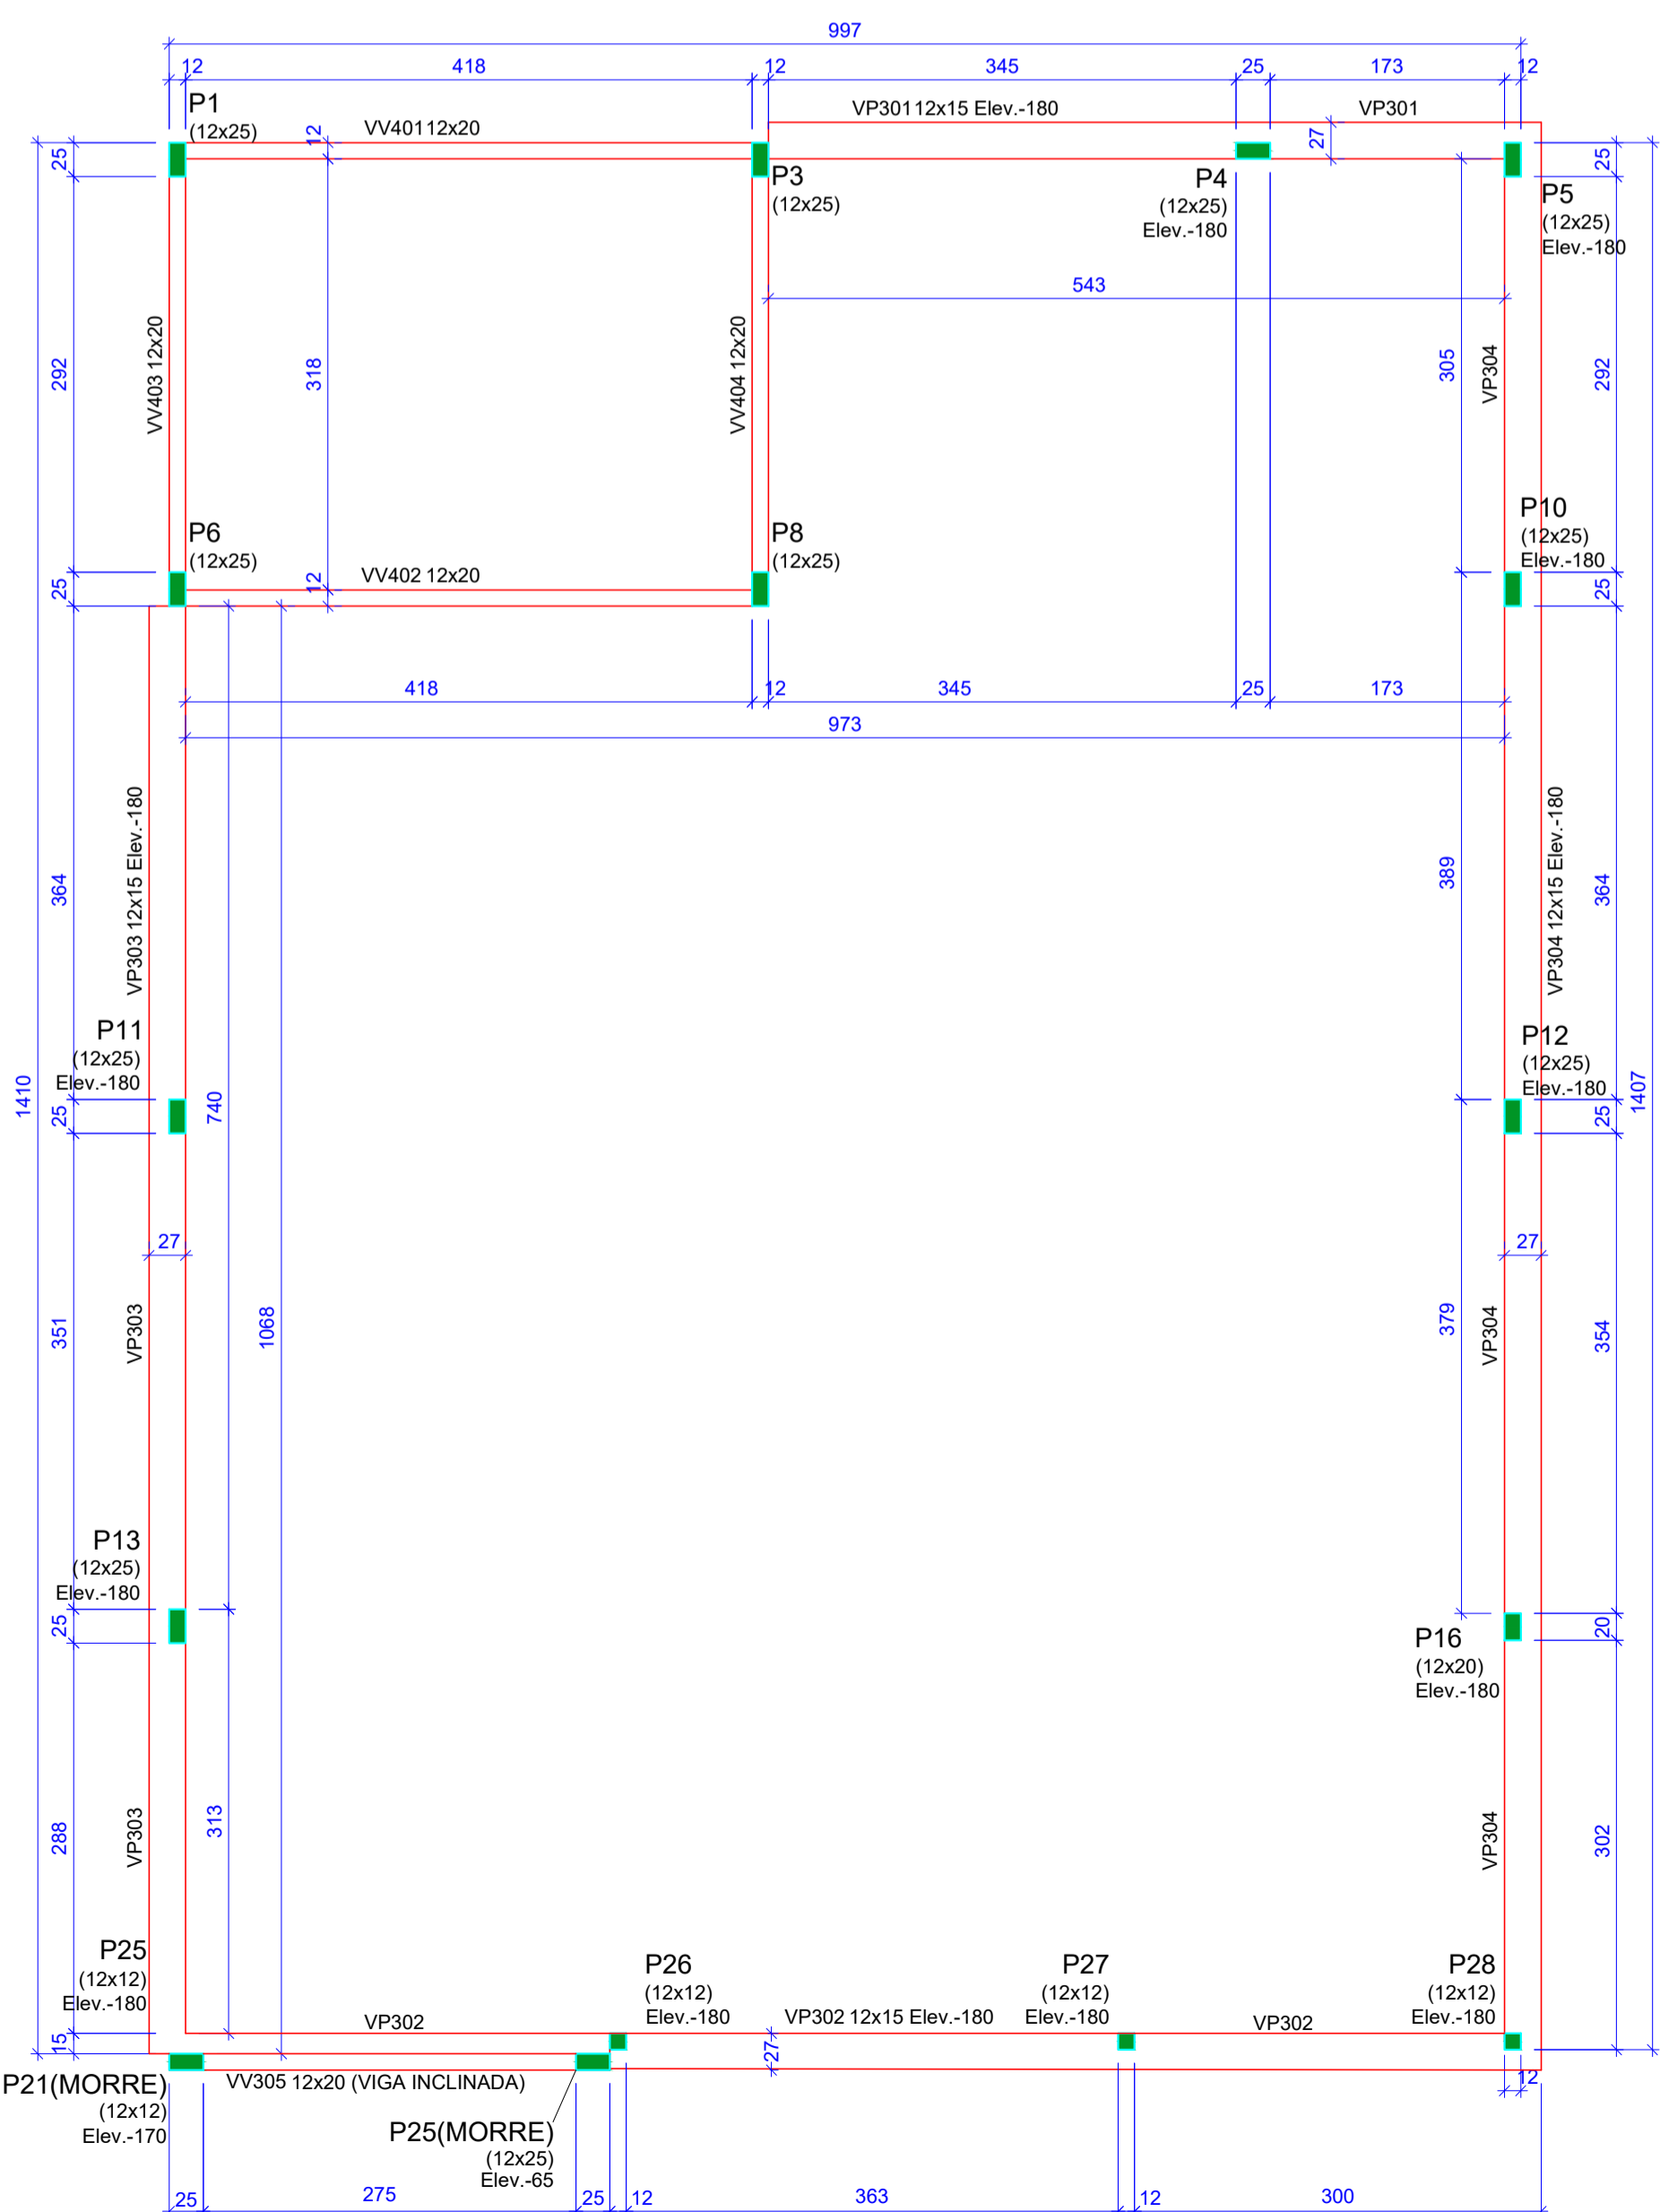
997

12 418 12 345 25 173 12

P1
(12x25)
VV401 12x20
VP301 12x15 Elev.-180
VP301
27
25
12
P3
(12x25)
P4
(12x25)
Elev.-180
P5
(12x25)
Elev.-180
25
543
292
VV403 12x20
318
VV404 12x20
305
VP304
292
P10
(12x25)
Elev.-180
P6
(12x25)
P8
(12x25)
25
12
VV402 12x20
25

418 12 345 25 173

973

364
VP303 12x15 Elev.-180
389
VP304 12x15 Elev.-180
364
P11
(12x25)
Elev.-180
P12
(12x25)
Elev.-180
1410
25
740
25
1407
27
27
351
VP303
1068
379
VP304
354
P13
(12x25)
Elev.-180
25
P16
(12x20)
Elev.-180
20
288
VP303
313
VP304
302
P25
(12x12)
Elev.-180
P26
(12x12)
Elev.-180
P27
(12x12)
Elev.-180
P28
(12x12)
Elev.-180
VP302
VP302 12x15 Elev.-180
VP302
15
27
12
P21(MORRE)
(12x12)
Elev.-170
VV305 12x20 (VIGA INCLINADA)
P25(MORRE)
(12x25)
Elev.-65

25 275 25 12 363 12 300